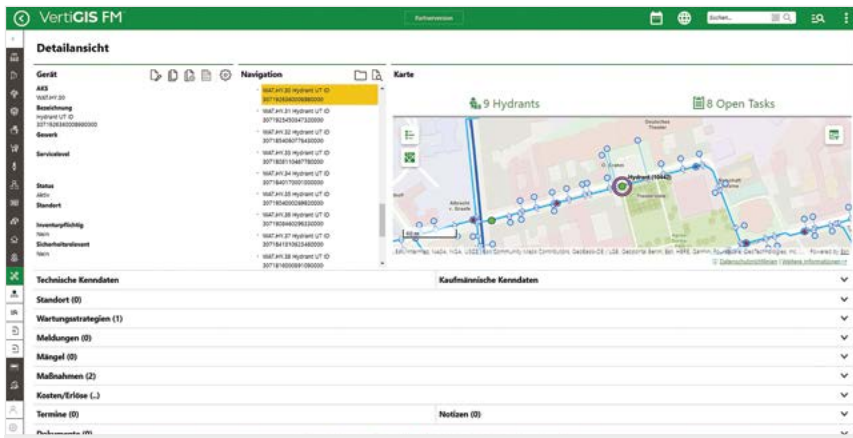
VertiGIS FM

Detailansicht

Gerät

AKS
WAT.HY.30
Bezeichnung
Hydrant UT ID
3071926340009960000
Gewerk

Servicelevel

Status
aktiv
Standort

Inventurpflichtig
Nein
Sicherheitsrelevant
Nein

Navigation

WAT.HY.30 Hydrant UT ID 3071926340009960000
WAT.HY.31 Hydrant UT ID 3071925450047320000
WAT.HY.32 Hydrant UT ID 3071905405077630000
WAT.HY.33 Hydrant UT ID 3071903110487780000
WAT.HY.34 Hydrant UT ID 3071904017000100000
WAT.HY.35 Hydrant UT ID 3071904000288620000
WAT.HY.36 Hydrant UT ID 3071908460295330000
WAT.HY.37 Hydrant UT ID 3071841510623480000
WAT.HY.38 Hydrant UT ID 3071816000891090000

Karte

9 Hydrants
8 Open Tasks

Hydrant (10642)

Esri, HERE, Garmin, NGA, USGS | Esri Community Maps Contributors, GeoBasis-DE / LGB, Geoportal Berlin, Esri, HERE, Garmin, Foursquare, GeoTechnologies, Inc. ... Powered by Esri

Datenschutzrichtlinien | Weitere Informationen

Technische Kenndaten
Kaufmännische Kenndaten
Standort (0)
Wartungsstrategien (1)
Meldungen (0)
Mängel (0)
Maßnahmen (2)
Kosten/Erlöse (...)
Termine (0)
Notizen (0)
Dokumente (0)